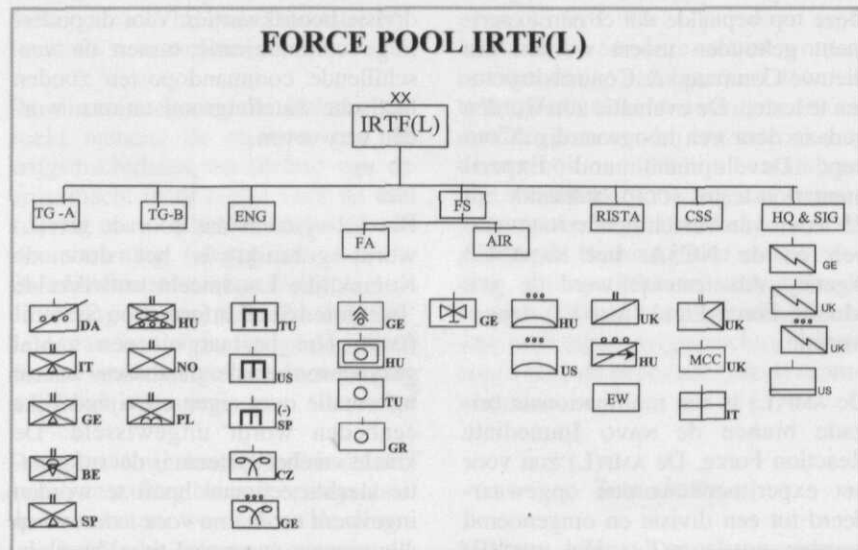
FORCE POOL IRTF(L)

XX

IRTF(L)

TG -A

TG-B

ENG

FA

FS

AIR

RISTA

CSS

HQ & SIG

DA

HU

TU

GE

GE

HU

UK

UK

GE

IT

NO

US

HU

US

HU

MCC UK

UK

GE

PL

(-) SP

TU

EW

US

BE

GR

IT

CZ

SP

GE

UK